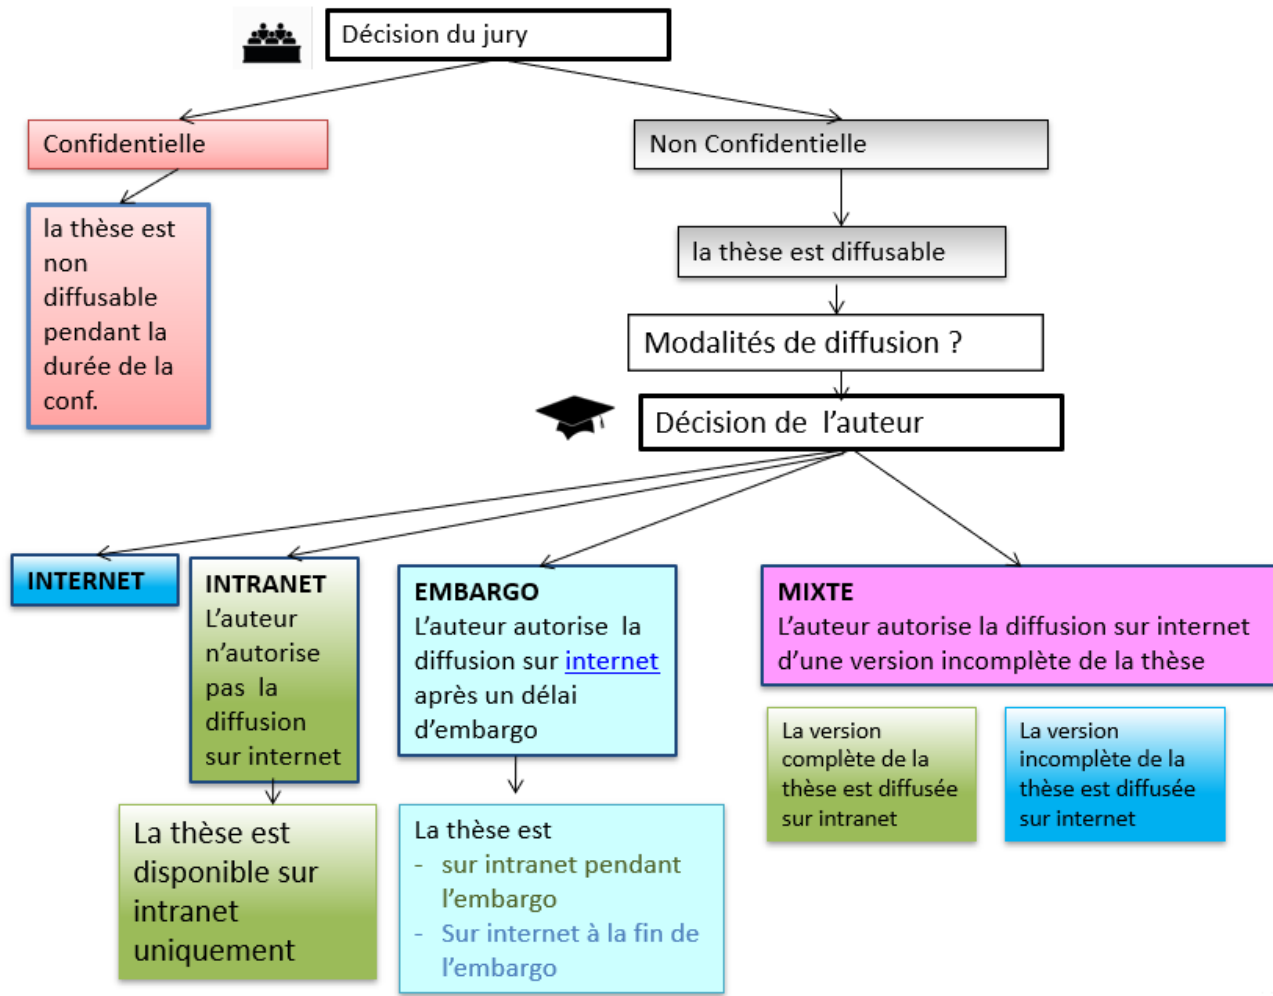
Décision du jury

Confidentielle

la thèse est non diffusable pendant la durée de la conf.

Non Confidentielle

la thèse est diffusable

Modalités de diffusion ?

Décision de l'auteur

INTERNET

INTRANET
L'auteur n'autorise pas la diffusion sur internet

La thèse est disponible sur intranet uniquement

EMBARGO
L'auteur autorise la diffusion sur internet après un délai d'embargo

La thèse est
- sur intranet pendant l'embargo
- Sur internet à la fin de l'embargo

MIXTE
L'auteur autorise la diffusion sur internet d'une version incomplète de la thèse

La version complète de la thèse est diffusée sur intranet

La version incomplète de la thèse est diffusée sur internet